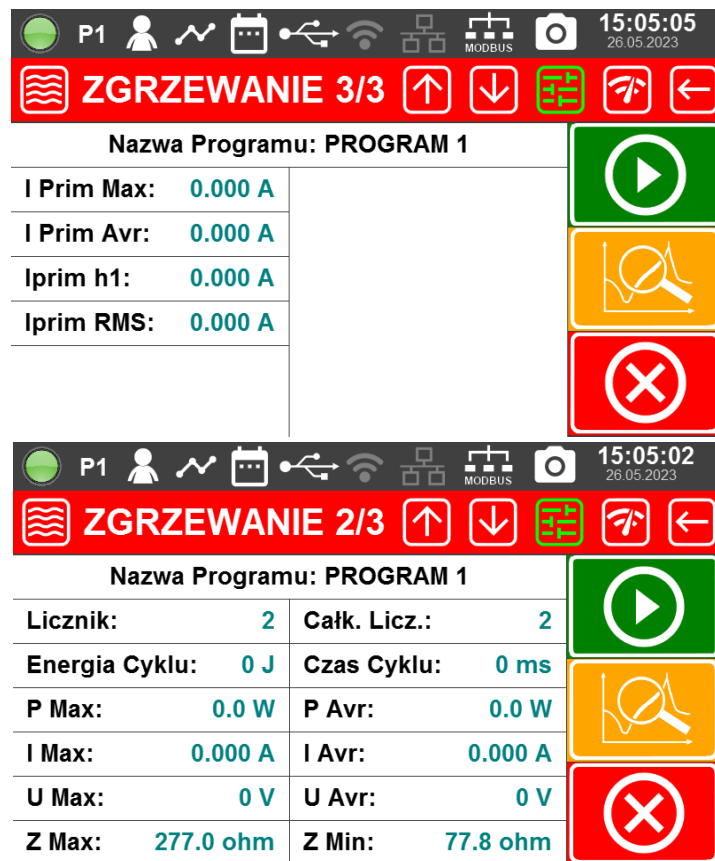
P1 MODBUS 15:05:05 26.05.2023

ZGRZEWANIE 3/3

Nazwa Programu: PROGRAM 1

| | |
|---|---|
| I Prim Max: | 0.000 A |
| I Prim Avr: | 0.000 A |
| Iprim h1: | 0.000 A |
| Iprim RMS: | 0.000 A |

P1 MODBUS 15:05:02 26.05.2023

ZGRZEWANIE 2/3

Nazwa Programu: PROGRAM 1

| | | | |
|---|---|---|---|
| Licznik: | 2 | Całk. Licz.: | 2 |
| Energia Cyklu: | 0 J | Czas Cyklu: | 0 ms |
| P Max: | 0.0 W | P Avr: | 0.0 W |
| I Max: | 0.000 A | I Avr: | 0.000 A |
| U Max: | 0 V | U Avr: | 0 V |
| Z Max: | 277.0 ohm | Z Min: | 77.8 ohm |